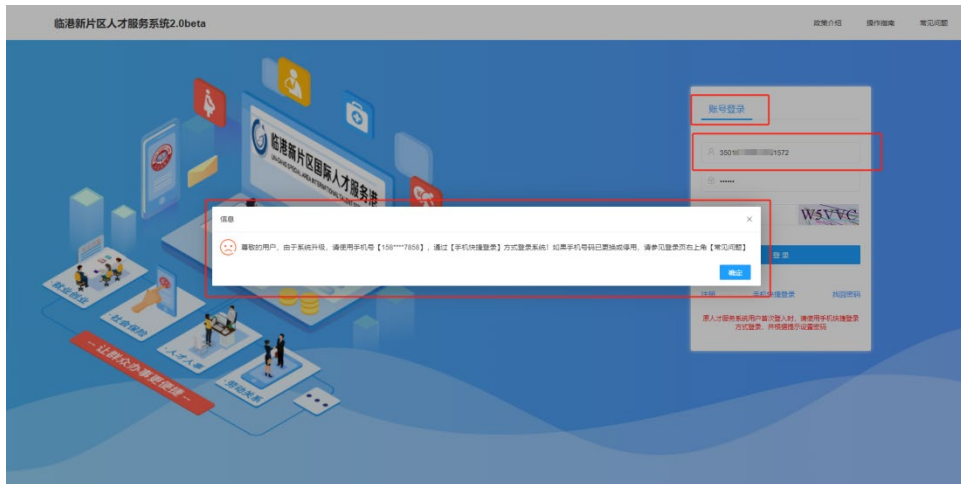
临港新片区人才服务系统2.0beta

政策介绍 操作指南 常见问题

临港新片区国际人才服务港

社会保险

社会保险

人才人事

劳动关系

— 让群众办事更便捷 —

账号登录

3501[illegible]1572

••••••

W5VVC

登录

注册 手机快捷登录 找回密码

原人才服务系统用户首次登入时，请使用手机快捷登录方式登录，并根据提示设置密码

信息

尊敬的用户，由于系统升级，请使用手机号【158****7858】，通过【手机快捷登录】方式登录系统！如果手机号码已更换或停用，请参见登录页右上角【常见问题】

确定